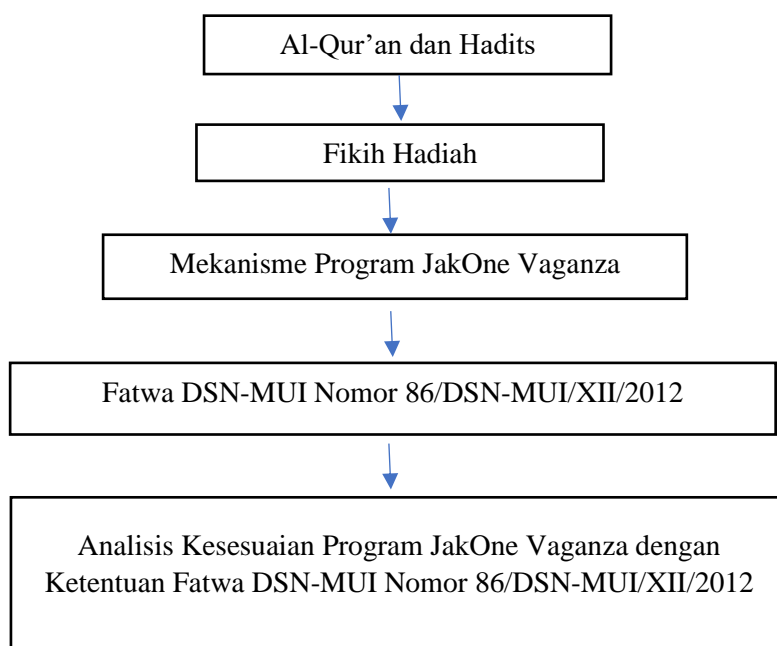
Al-Qur’an dan Hadits

Fikih Hadiah

Mekanisme Program JakOne Vaganza

Fatwa DSN-MUI Nomor 86/DSN-MUI/XII/2012

Analisis Kesesuaian Program JakOne Vaganza dengan Ketentuan Fatwa DSN-MUI Nomor 86/DSN-MUI/XII/2012